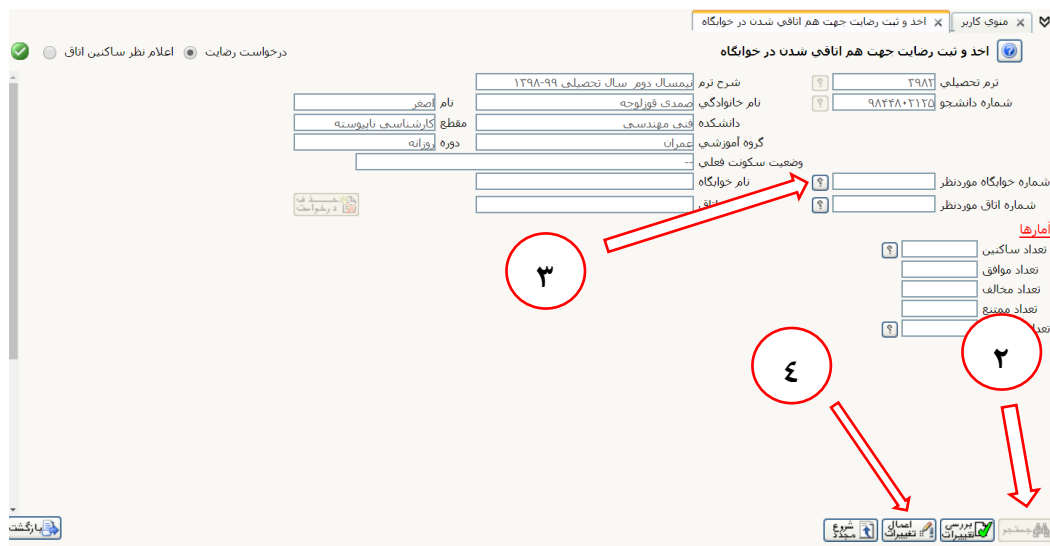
منوي كاربر
اخذ و ثبت رضايت جهت هم اتاقي شدن در خوابگاه

اخذ و ثبت رضايت جهت هم اتاقي شدن در خوابگاه

درخواست رضايت ◉ اعلام نظر ساكنين اتاق ○

ترم تحصيلي ۳۹۸۲
شرح ترم نيمسال دوم سال تحصيلي ۹۹-۱۳۹۸
شماره دانشجو ۹۸۴۴۸۰۲۱۲۵
نام خانوادگي صمدي قوزلوجه
نام اصغر
دانشكده فني مهندسي
مقطع كارشناسي ناپيوسته
گروه آموزشي عمران
دوره روزانه
وضعيت سكونت فعلي --
شماره خوابگاه موردنظر
نام خوابگاه
شماره اتاق موردنظر
اتاق
حذف درخواست

آمارها
تعداد ساكنين
تعداد موافق
تعداد مخالف
تعداد ممتنع
تعداد

۳
۴
۲

جستجو
بررسي تغييرات
اعمال تغييرات
شروع مجدد
بازگشت